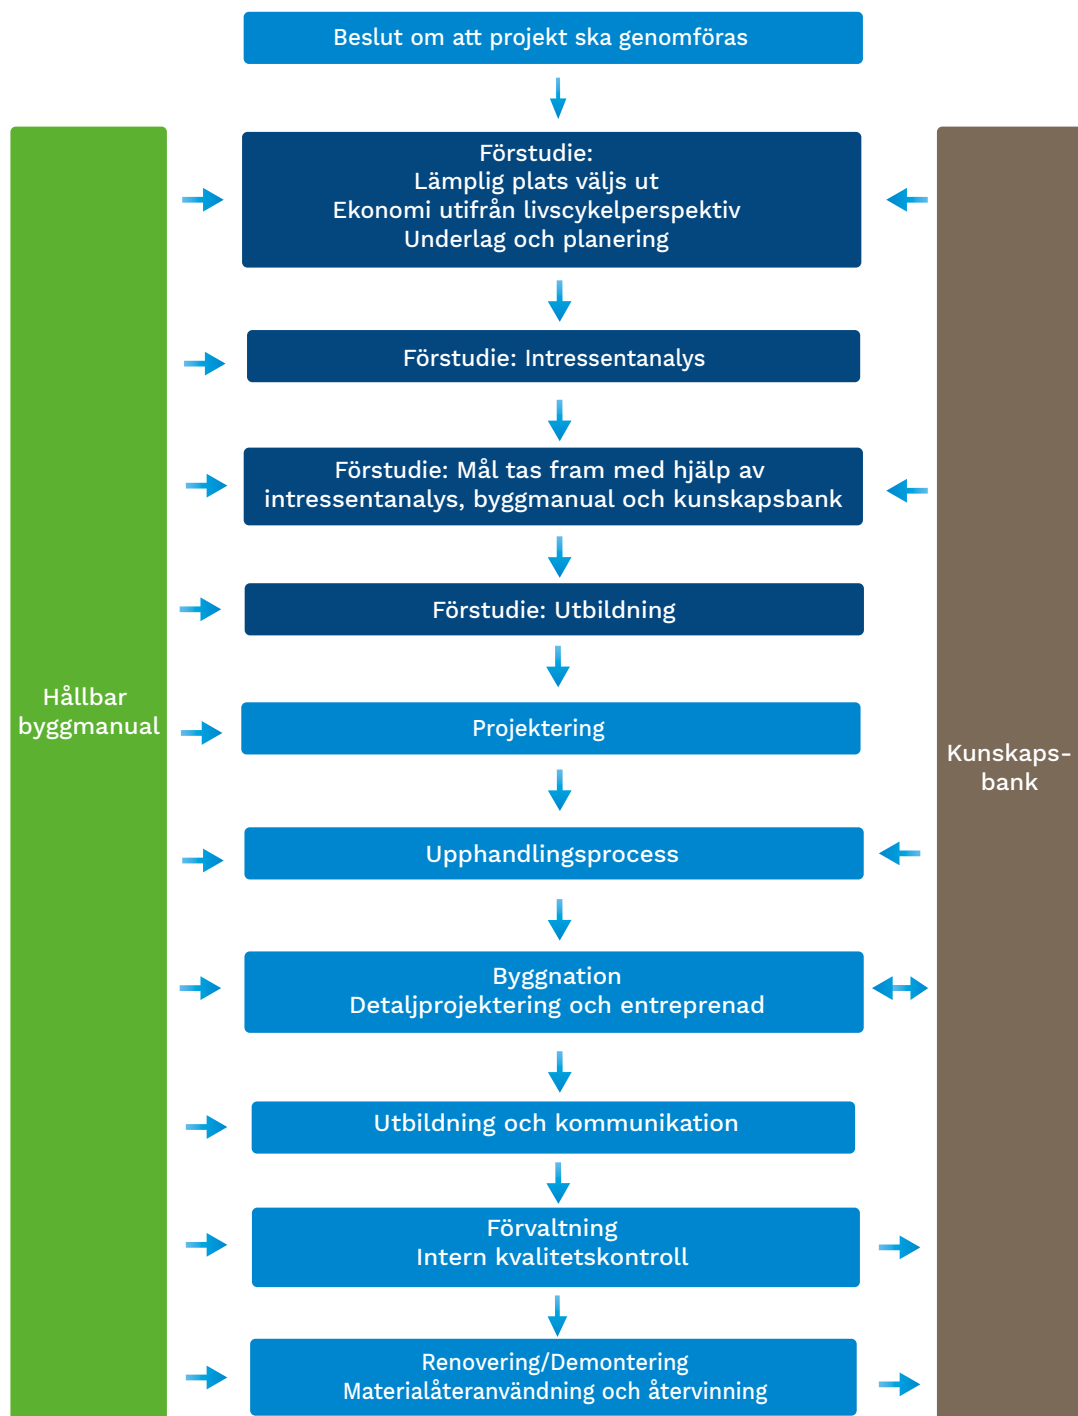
Beslut om att projekt ska genomföras

Hållbar byggmanual

Förstudie:
Lämplig plats väljs ut
Ekonomi utifrån livscykelperspektiv
Underlag och planering

Förstudie: Intressentanalys

Förstudie: Mål tas fram med hjälp av intressentanalys, byggmanual och kunskapsbank

Förstudie: Utbildning

Projektering

Upphandlingsprocess

Byggnation
Detaljprojektering och entreprenad

Utbildning och kommunikation

Förvaltning
Intern kvalitetskontroll

Renovering/Demontering
Materialåteranvändning och återvinning

Kunskaps-bank